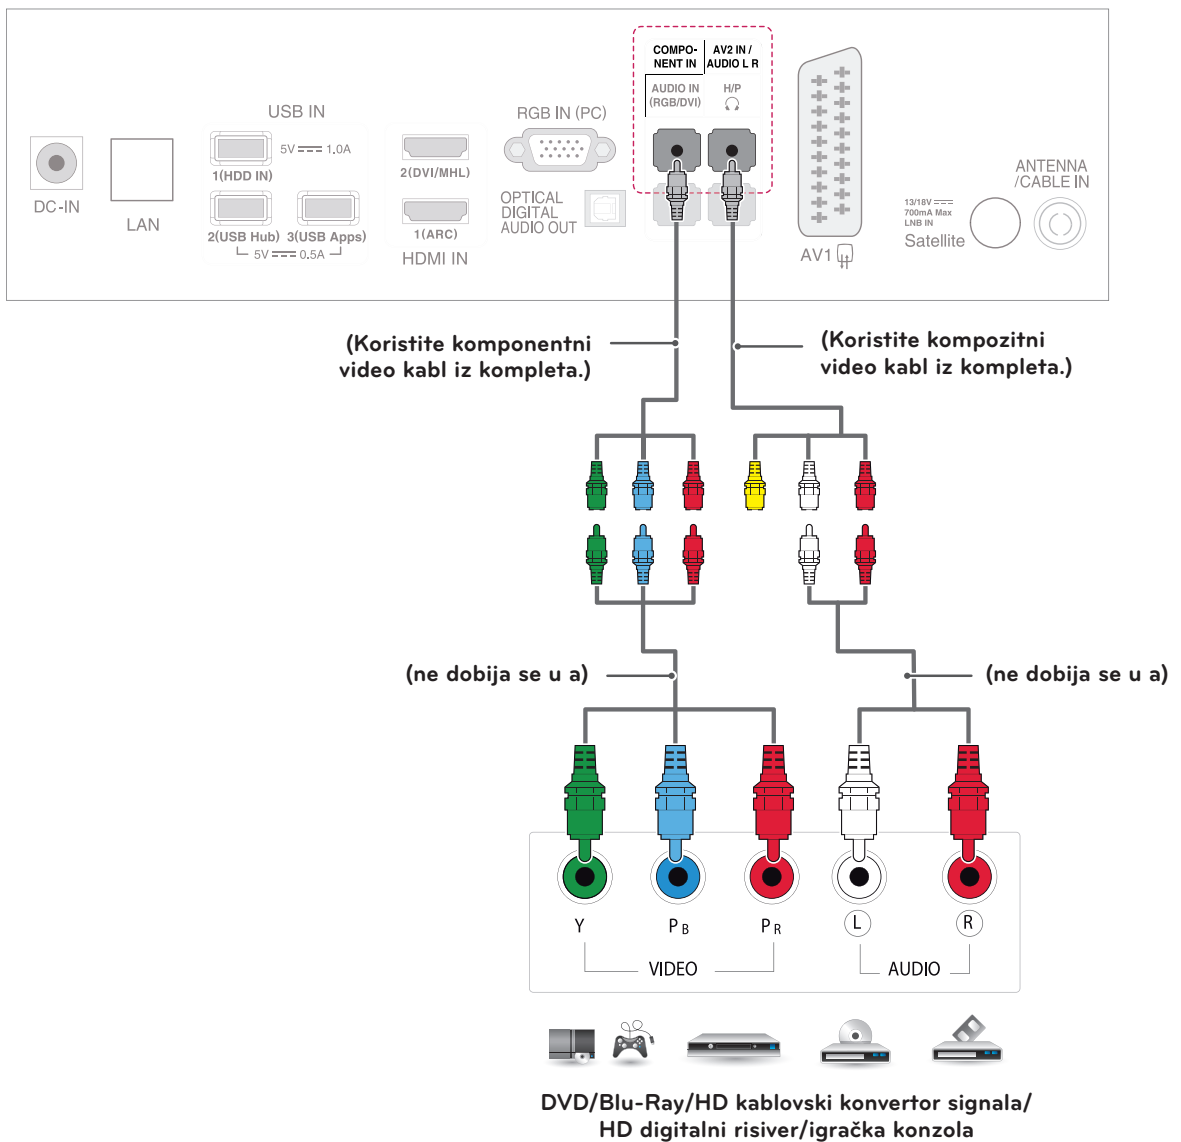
DC-IN

LAN

USB IN

5V ═══ 1.0A

1(HDD IN)

2(USB Hub) 3(USB Apps)

5V ═══ 0.5A

2(DVI/MHL)

1(ARC)

HDMI IN

RGB IN (PC)

OPTICAL DIGITAL AUDIO OUT

COMPO-NENT IN

AV2 IN / AUDIO L R

AUDIO IN (RGB/DVI)

H/P

AV1

ANTENNA /CABLE IN

13/18V ═══ 700mA Max LNB IN

Satellite

(Koristite komponentni video kabl iz kompleta.)

(Koristite kompozitni video kabl iz kompleta.)

(ne dobija se u a)

(ne dobija se u a)

Y

P B

P R

L

R

VIDEO

AUDIO

DVD/Blu-Ray/HD kablovski konvertor signala/ HD digitalni risiver/igračka konzola